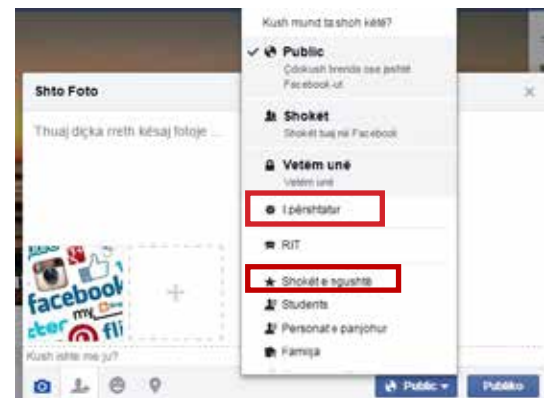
Kush mund ta shoh këtë?

Public
Çdokush brenda ose jashtë Facebook-ut

Shokët
Shokët tuaj në Facebook

Vetëm unë
Vetëm unë

I përshtatur

RIT

Shokët e ngushtë

Students

Personat e panjohur

Familja

Shto Foto

Thuaj diçka rreth kësaj fotoje ...

facebook

Kush ishte me ju?

Public

Publiko